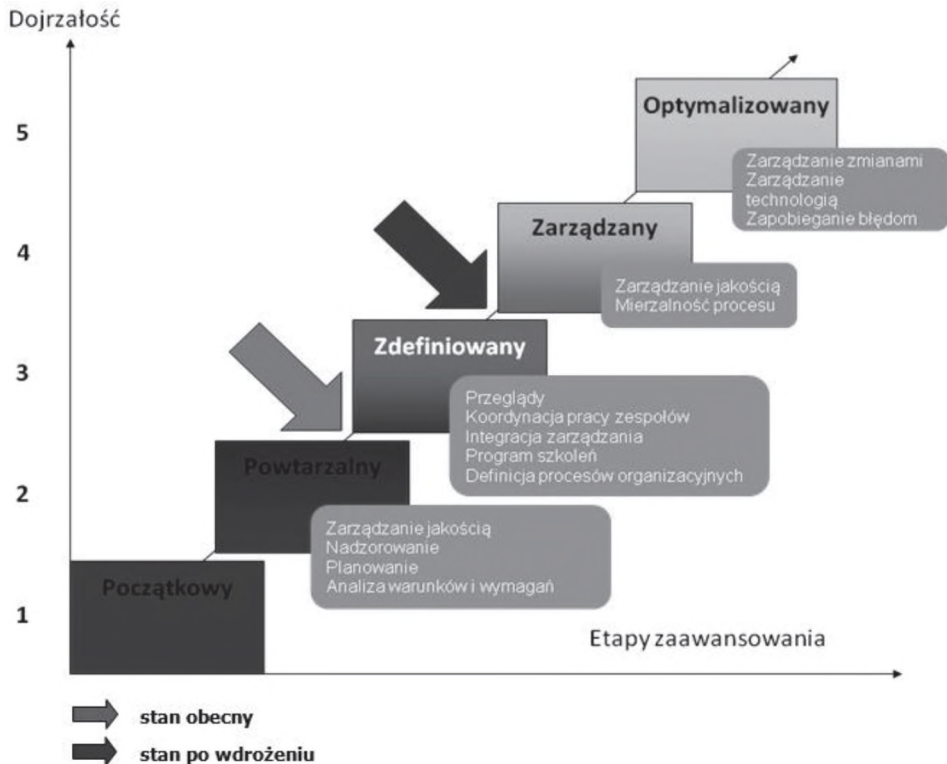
Dojrzałość

5

4

3

2

1

Optymalizowany

Zarządzanie zmianami
Zarządzanie technologią
Zapobieganie błędom

Zarządzany

Zarządzanie jakością
Mierzalność procesu

Zdefiniowany

Przeglądy
Koordynacja pracy zespołów
Integracja zarządzania
Program szkoleń
Definicja procesów organizacyjnych

Powtarzalny

Zarządzanie jakością
Nadzorowanie
Planowanie
Analiza warunków i wymagań

Początkowy

Etapy zaawansowania

stan obecny

stan po wdrożeniu